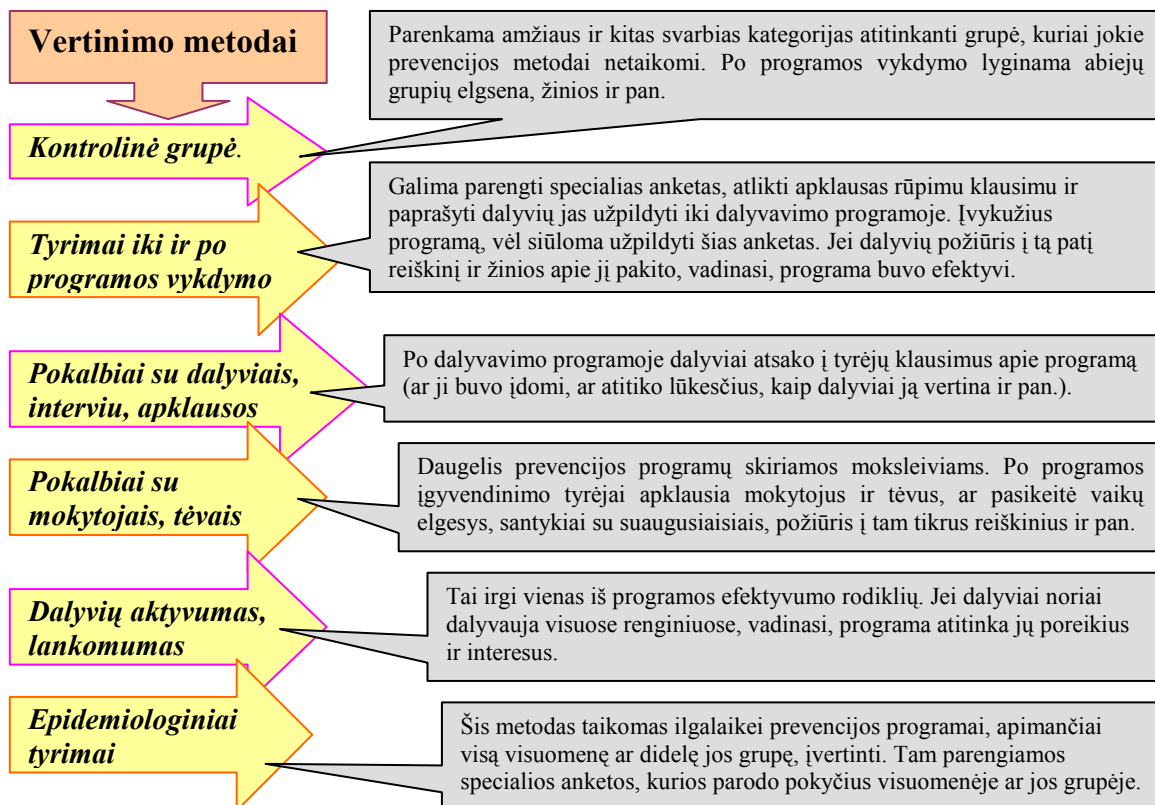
Vertinimo metodai

Kontrolinė grupė.

Parenkama amžiaus ir kitas svarbias kategorijas atitinkanti grupė, kuriai jokie prevencijos metodai netaikomi. Po programos vykdymo lyginama abiejų grupių elgsena, žinios ir pan.

Tyrimai iki ir po programos vykdymo

Galima parengti specialias anketas, atlikti apklausas rūpimu klausimu ir paprašyti dalyvių jas užpildyti iki dalyvavimo programoje. Įvykužius programą, vėl siūloma užpildyti šias anketas. Jei dalyvių požiūris į tą patį reiškinį ir žinios apie jį pakito, vadinasi, programa buvo efektyvi.

Pokalbiai su dalyviais, interviu, apklausos

Po dalyvavimo programoje dalyviai atsako į tyrėjų klausimus apie programą (ar ji buvo įdomi, ar atitiko lūkesčius, kaip dalyviai ją vertina ir pan.).

Pokalbiai su mokytojais, tėvais

Daugelis prevencijos programų skiriamos moksleiviams. Po programos įgyvendinimo tyrėjai apklausia mokytojus ir tėvus, ar pasikeitė vaikų elgesys, santykiai su suaugusiaisiais, požiūris į tam tikrus reiškinius ir pan.

Dalyvių aktyvumas, lankomumas

Tai irgi vienas iš programos efektyvumo rodiklių. Jei dalyviai noriai dalyvauja visuose renginiuose, vadinasi, programa atitinka jų poreikius ir interesus.

Epidemiologiniai tyrimai

Šis metodas taikomas ilgalaikei prevencijos programai, apimančiai visą visuomenę ar didelę jos grupę, įvertinti. Tam parengiamos specialios anketos, kurios parodo pokyčius visuomenėje ar jos grupėje.